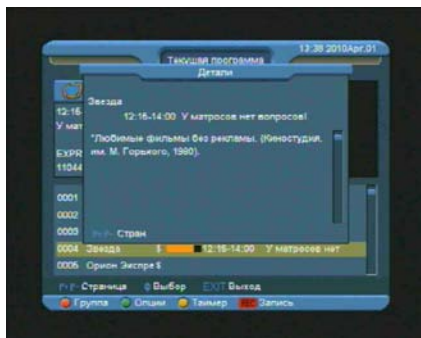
13:38 2010Apr.01
Текущая программа
Детали

Звезда
12:16-14:00 У матросов нет вопросов!

"Любимые фильмы без рекламы. (Киностудия им. М. Горького, 1980).

12:16
У мат
EXPR
11044

P+ P- Стран

0001
0002
0003
0004 Звезда $ 12:16-14:00 У матросов нет
0005 Орион Экспре $

P+ P- Страница Выбор EXIT Выход
Группа Опции Таймер Запись